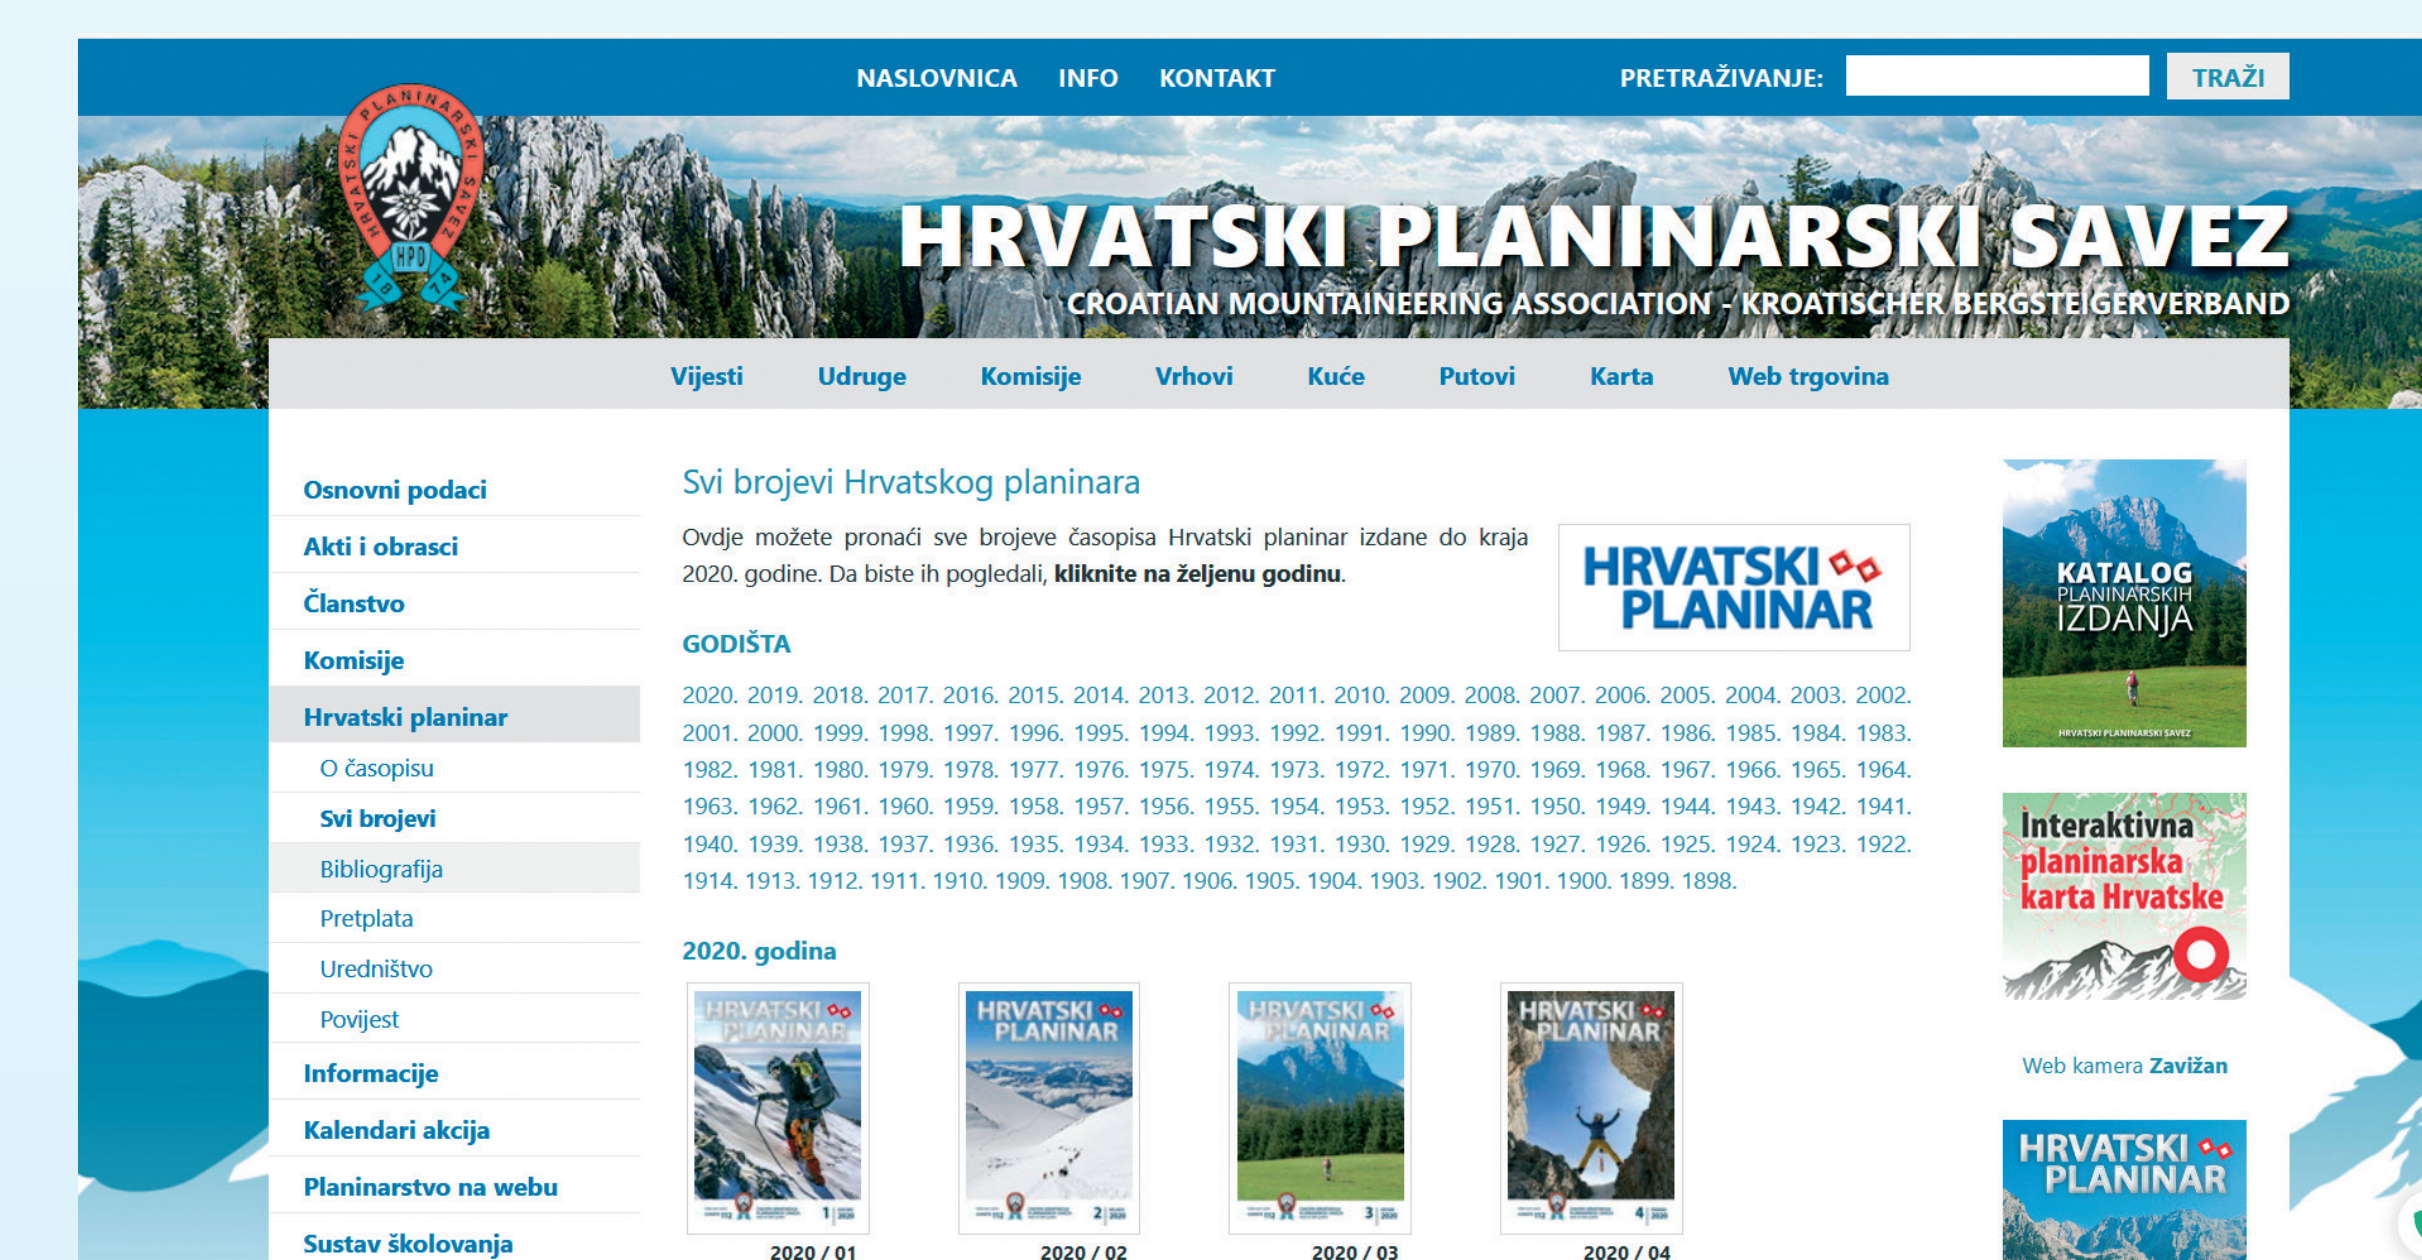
NASLOVNICA INFO KONTAKT

PRETRAŽIVANJE: TRAŽI

HRVATSKI PLANINARSKI SAVEZ HPD 1874

HRVATSKI PLANINARSKI SAVEZ

CROATIAN MOUNTAINEERING ASSOCIATION - KROATISCHER BERGSTEIGERVERBAND

Vijesti Udruge Komisije Vrhovi Kuće Putovi Karta Web trgovina

Osnovni podaci
Akti i obrasci
Članstvo
Komisije
Hrvatski planinar
O časopisu
Svi brojevi
Bibliografija
Pretplata
Uredništvo
Povijest
Informacije
Kalendari akcija
Planinarstvo na webu
Sustav školovanja

Svi brojevi Hrvatskog planinara

Ovdje možete pronaći sve brojeve časopisa Hrvatski planinar izdane do kraja 2020. godine. Da biste ih pogledali, **kliknite na željenu godinu**.

HRVATSKI PLANINAR

GODIŠTA

2020. 2019. 2018. 2017. 2016. 2015. 2014. 2013. 2012. 2011. 2010. 2009. 2008. 2007. 2006. 2005. 2004. 2003. 2002. 2001. 2000. 1999. 1998. 1997. 1996. 1995. 1994. 1993. 1992. 1991. 1990. 1989. 1988. 1987. 1986. 1985. 1984. 1983. 1982. 1981. 1980. 1979. 1978. 1977. 1976. 1975. 1974. 1973. 1972. 1971. 1970. 1969. 1968. 1967. 1966. 1965. 1964. 1963. 1962. 1961. 1960. 1959. 1958. 1957. 1956. 1955. 1954. 1953. 1952. 1951. 1950. 1949. 1944. 1943. 1942. 1941. 1940. 1939. 1938. 1937. 1936. 1935. 1934. 1933. 1932. 1931. 1930. 1929. 1928. 1927. 1926. 1925. 1924. 1923. 1922. 1914. 1913. 1912. 1911. 1910. 1909. 1908. 1907. 1906. 1905. 1904. 1903. 1902. 1901. 1900. 1899. 1898.

2020. godina

HRVATSKI PLANINAR 1 2020
2020 / 01

HRVATSKI PLANINAR 2 2020
2020 / 02

HRVATSKI PLANINAR 3 2020
2020 / 03

HRVATSKI PLANINAR 4 2020
2020 / 04

KATALOG PLANINARSKIH IZDANJA
HRVATSKI PLANINARSKI SAVEZ

Interaktivna planinarska karta Hrvatske

Web kamera Zavižan

HRVATSKI PLANINAR